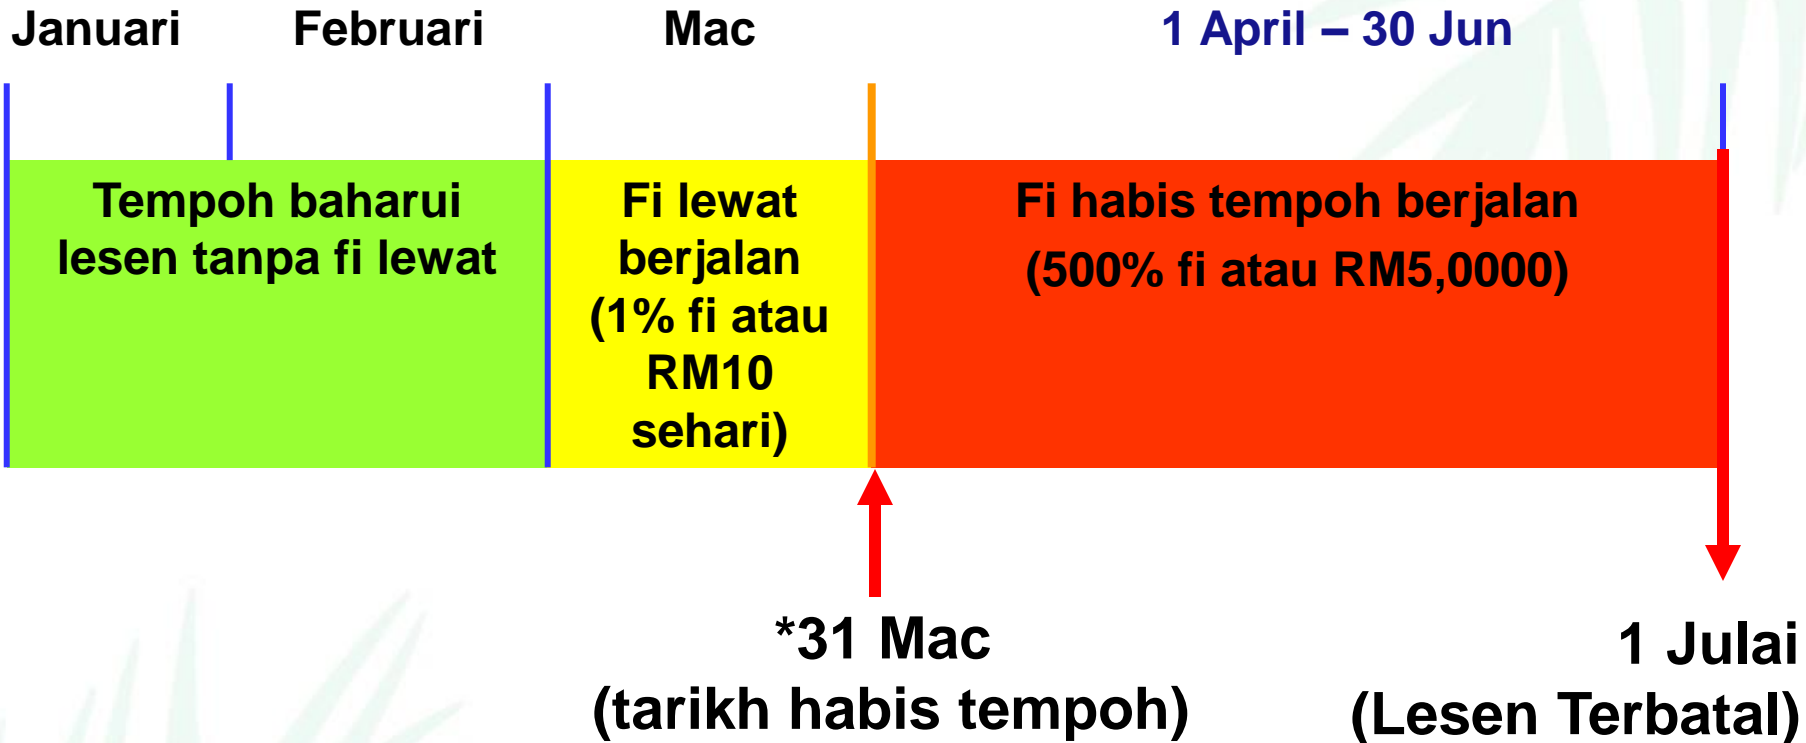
Januari Februari Mac 1 April – 30 Jun

Tempoh baharui lesen tanpa fi lewat

Fi lewat berjalan (1% fi atau RM10 sehari)

Fi habis tempoh berjalan (500% fi atau RM5,0000)

*31 Mac (tarikh habis tempoh)

1 Julai (Lesen Terbatal)